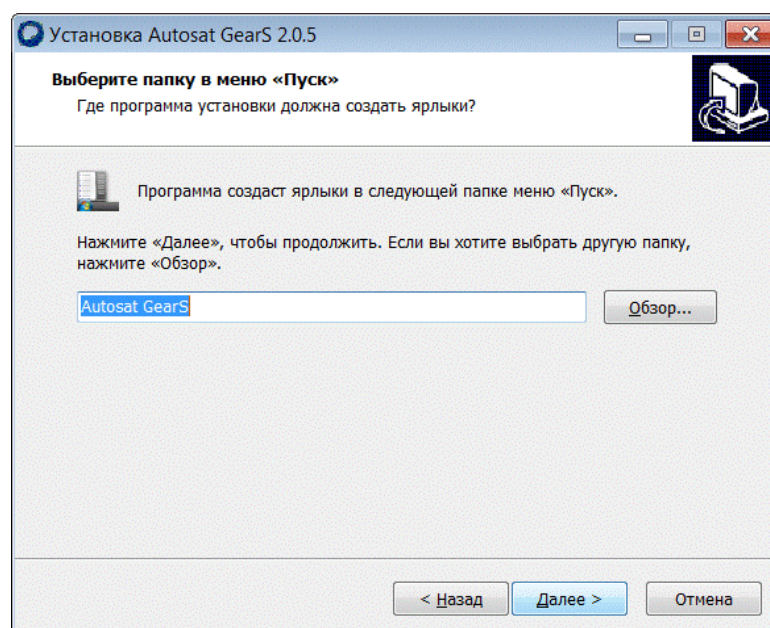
Установка Autosat GearS 2.0.5

Выберите папку в меню «Пуск»
Где программа установки должна создать ярлыки?

Программа создаст ярлыки в следующей папке меню «Пуск».

Нажмите «Далее», чтобы продолжить. Если вы хотите выбрать другую папку, нажмите «Обзор».

Autosat GearS

Обзор...

< Назад

Далее >

Отмена